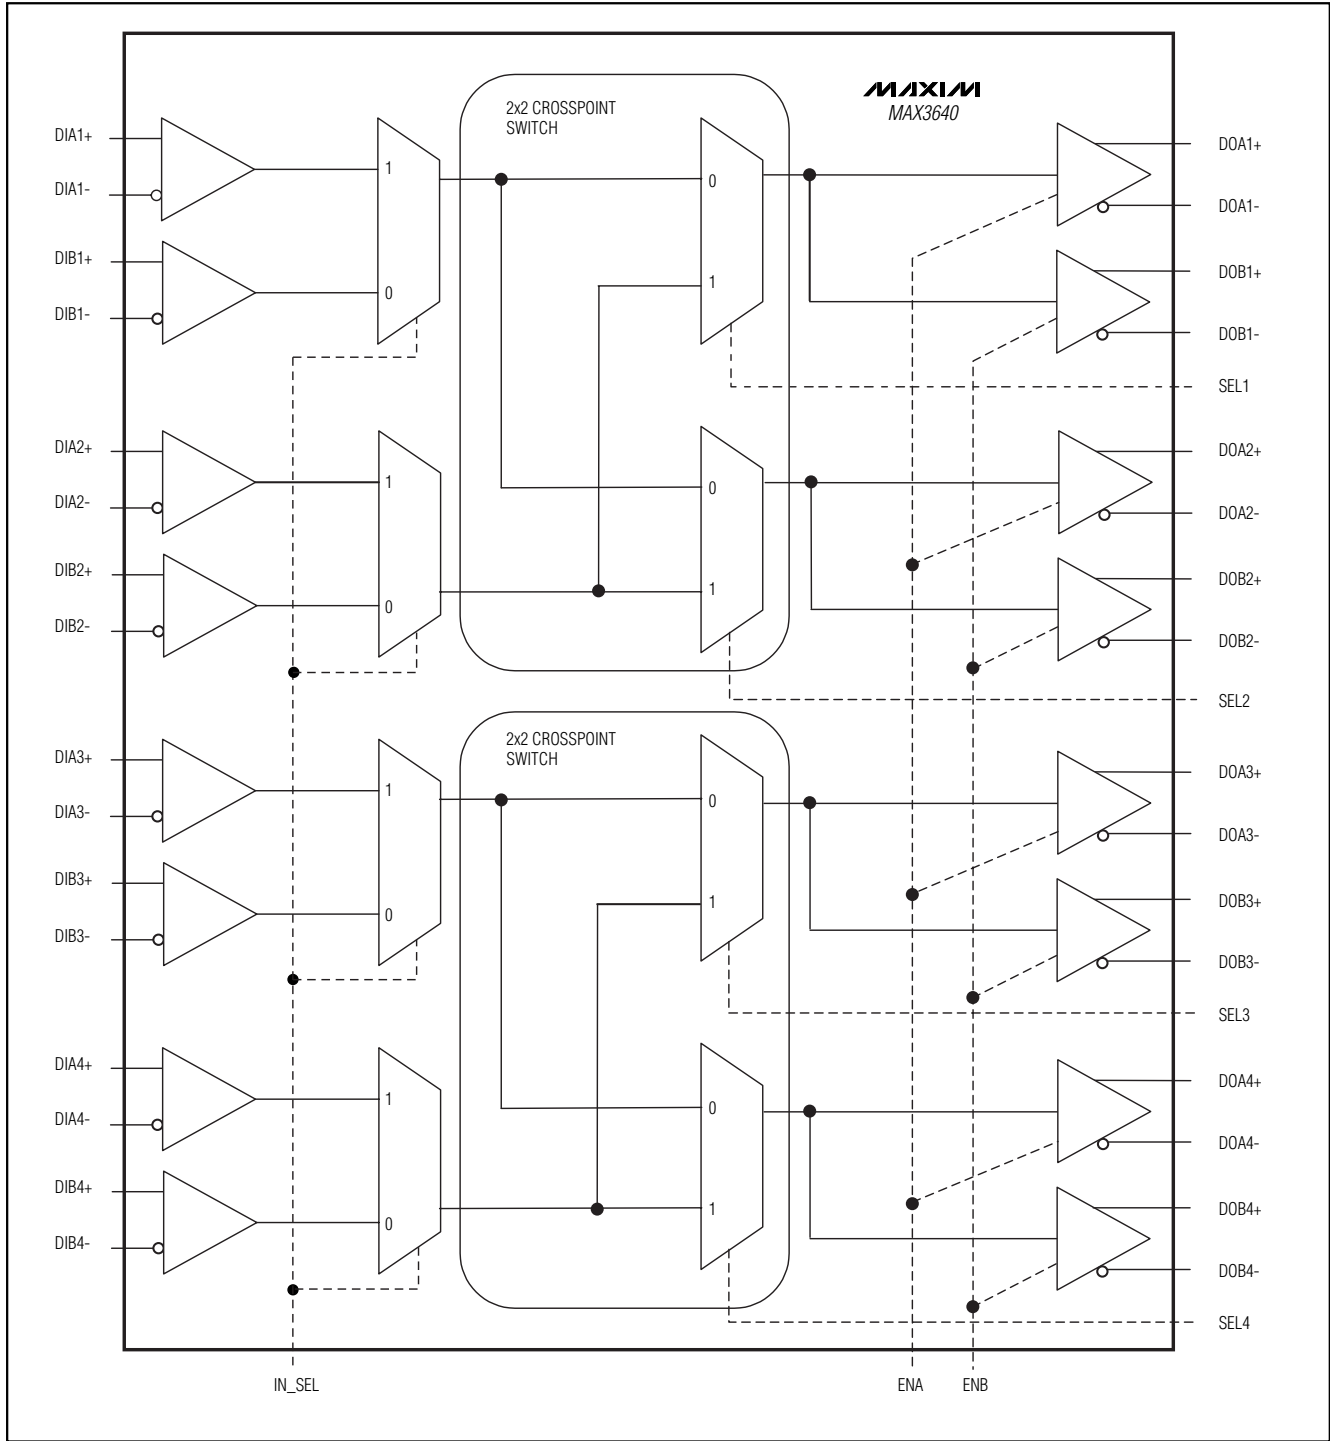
MAXIM
MAX3640

2x2 CROSSPOINT SWITCH

DIA1+
DIA1-
DIB1+
DIB1-
1
0
0
1
DOA1+
DOA1-
DOB1+
DOB1-
SEL1

DIA2+
DIA2-
DIB2+
DIB2-
1
0
0
1
DOA2+
DOA2-
DOB2+
DOB2-
SEL2

2x2 CROSSPOINT SWITCH

DIA3+
DIA3-
DIB3+
DIB3-
1
0
0
1
DOA3+
DOA3-
DOB3+
DOB3-
SEL3

DIA4+
DIA4-
DIB4+
DIB4-
1
0
0
1
DOA4+
DOA4-
DOB4+
DOB4-
SEL4

IN_SEL
ENA
ENB